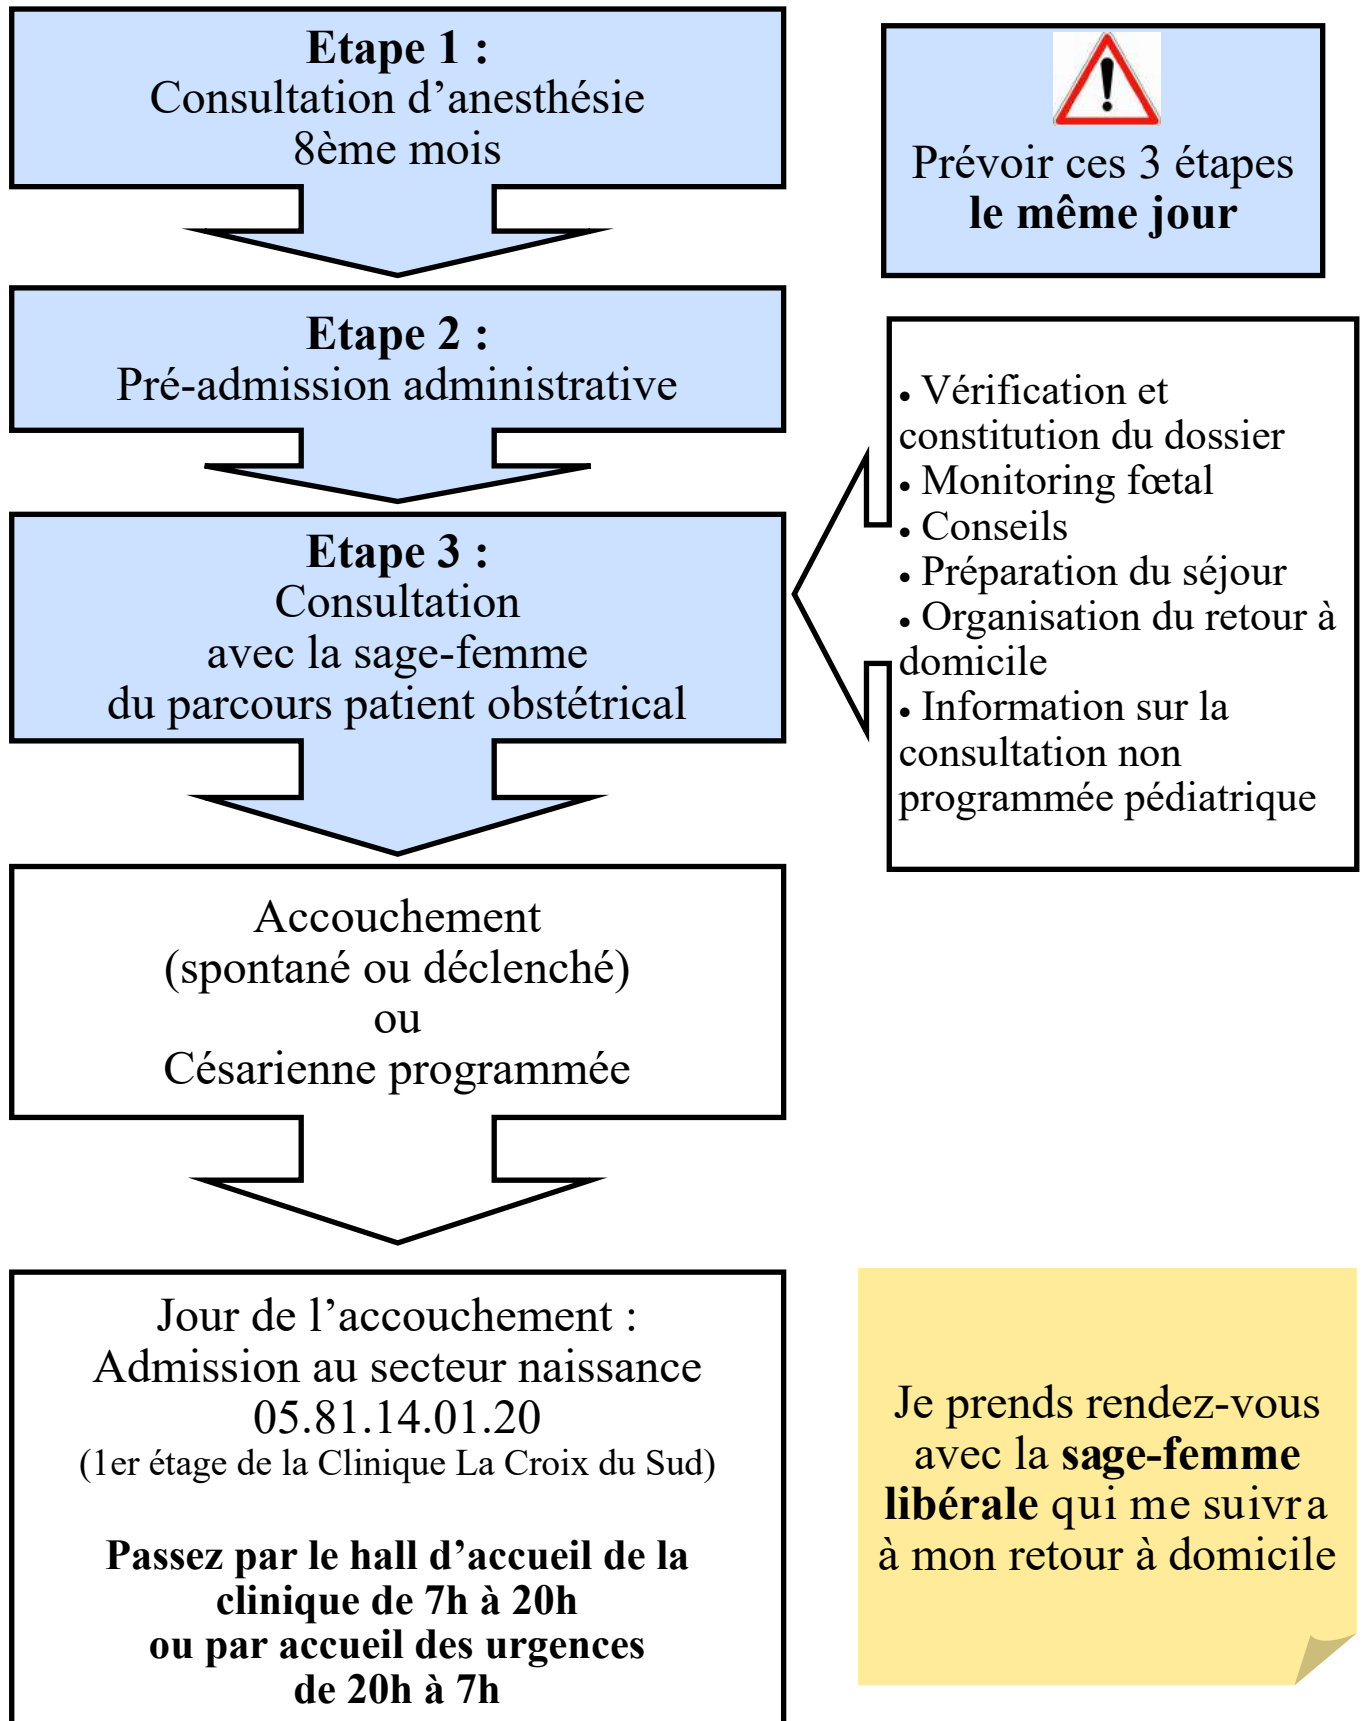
**Etape 1 :**
Consultation d'anesthésie
8ème mois

Prévoir ces 3 étapes
**le même jour**

**Etape 2 :**
Pré-admission administrative

• Vérification et constitution du dossier
• Monitoring fœtal
• Conseils
• Préparation du séjour
• Organisation du retour à domicile
• Information sur la consultation non programmée pédiatrique

**Etape 3 :**
Consultation
avec la sage-femme
du parcours patient obstétrical

Accouchement
(spontané ou déclenché)
ou
Césarienne programmée

Jour de l'accouchement :
Admission au secteur naissance
05.81.14.01.20
(1er étage de la Clinique La Croix du Sud)

**Passez par le hall d'accueil de la clinique de 7h à 20h**
**ou par accueil des urgences de 20h à 7h**

Je prends rendez-vous avec la **sage-femme libérale** qui me suivra à mon retour à domicile